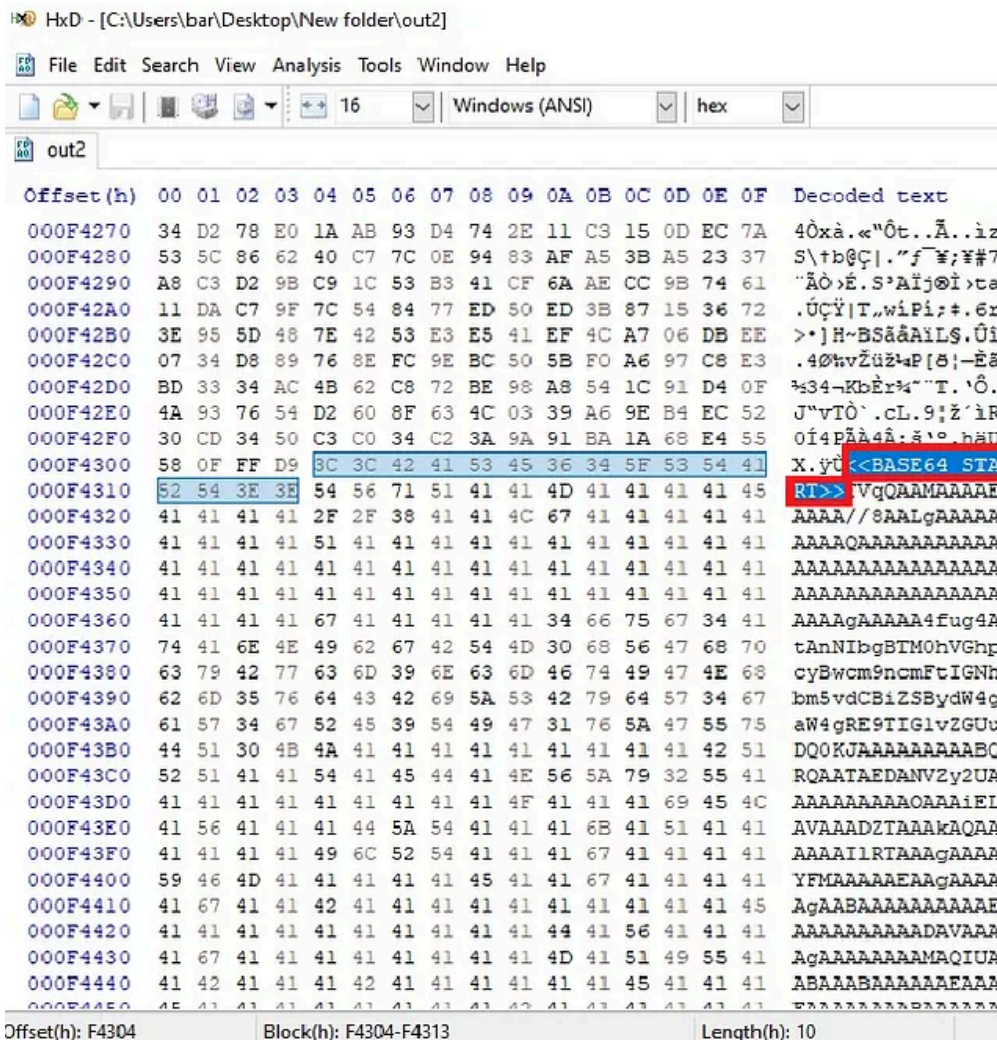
HxD - [C:\Users\bar\Desktop\New folder\out2]

File Edit Search View Analysis Tools Window Help

16 Windows (ANSI) hex

out2

| Offset(h) | 00 | 01 | 02 | 03 | 04 | 05 | 06 | 07 | 08 | 09 | 0A | 0B | 0C | 0D | 0E | 0F | Decoded text |
|---|---|---|---|---|---|---|---|---|---|---|---|---|---|---|---|---|---|
| 000F4270 | 34 | D2 | 78 | E0 | 1A | AB | 93 | D4 | 74 | 2E | 11 | C3 | 15 | 0D | EC | 7A | 4Òxà.«"Ôt..Ã..ìz |
| 000F4280 | 53 | 5C | 86 | 62 | 40 | C7 | 7C | 0E | 94 | 83 | AF | A5 | 3B | A5 | 23 | 37 | S\†b@Ç\|."ƒ¯¥;¥#7 |
| 000F4290 | A8 | C3 | D2 | 9B | C9 | 1C | 53 | B3 | 41 | CF | 6A | AE | CC | 9B | 74 | 61 | ¨ÃÒ›É.S³AÏj®Ì›ta |
| 000F42A0 | 11 | DA | C7 | 9F | 7C | 54 | 84 | 77 | ED | 50 | ED | 3B | 87 | 15 | 36 | 72 | .ÚÇŸ\|T„wíPí;‡.6r |
| 000F42B0 | 3E | 95 | 5D | 48 | 7E | 42 | 53 | E3 | E5 | 41 | EF | 4C | A7 | 06 | DB | EE | >•]H~BSãåAïL§.Ûî |
| 000F42C0 | 07 | 34 | D8 | 89 | 76 | 8E | FC | 9E | BC | 50 | 5B | F0 | A6 | 97 | C8 | E3 | .4Ø‰vŽüž¼P[ð¦—Èã |
| 000F42D0 | BD | 33 | 34 | AC | 4B | 62 | C8 | 72 | BE | 98 | A8 | 54 | 1C | 91 | D4 | 0F | ½34¬KbÈr¾˜¨T.'Ô. |
| 000F42E0 | 4A | 93 | 76 | 54 | D2 | 60 | 8F | 63 | 4C | 03 | 39 | A6 | 9E | B4 | EC | 52 | J"vTÒ`.cL.9¦ž´ìR |
| 000F42F0 | 30 | CD | 34 | 50 | C3 | C0 | 34 | C2 | 3A | 9A | 91 | BA | 1A | 68 | E4 | 55 | 0Í4PÃÀ4Â:š'º.häU |
| 000F4300 | 58 | 0F | FF | D9 | 3C | 3C | 42 | 41 | 53 | 45 | 36 | 34 | 5F | 53 | 54 | 41 | X.ÿÙ<<BASE64_STA |
| 000F4310 | 52 | 54 | 3E | 3E | 54 | 56 | 71 | 51 | 41 | 41 | 4D | 41 | 41 | 41 | 41 | 45 | RT>>TVqQAAMAAAAE |
| 000F4320 | 41 | 41 | 41 | 41 | 2F | 2F | 38 | 41 | 41 | 4C | 67 | 41 | 41 | 41 | 41 | 41 | AAAA//8AALgAAAAA |
| 000F4330 | 41 | 41 | 41 | 41 | 51 | 41 | 41 | 41 | 41 | 41 | 41 | 41 | 41 | 41 | 41 | 41 | AAAAQAAAAAAAAAAA |
| 000F4340 | 41 | 41 | 41 | 41 | 41 | 41 | 41 | 41 | 41 | 41 | 41 | 41 | 41 | 41 | 41 | 41 | AAAAAAAAAAAAAAAA |
| 000F4350 | 41 | 41 | 41 | 41 | 41 | 41 | 41 | 41 | 41 | 41 | 41 | 41 | 41 | 41 | 41 | 41 | AAAAAAAAAAAAAAAA |
| 000F4360 | 41 | 41 | 41 | 41 | 67 | 41 | 41 | 41 | 41 | 41 | 34 | 66 | 75 | 67 | 34 | 41 | AAAAgAAAAA4fug4A |
| 000F4370 | 74 | 41 | 6E | 4E | 49 | 62 | 67 | 42 | 54 | 4D | 30 | 68 | 56 | 47 | 68 | 70 | tAnNIbgBTM0hVGhp |
| 000F4380 | 63 | 79 | 42 | 77 | 63 | 6D | 39 | 6E | 63 | 6D | 46 | 74 | 49 | 47 | 4E | 68 | cyBwcm9ncmFtIGNh |
| 000F4390 | 62 | 6D | 35 | 76 | 64 | 43 | 42 | 69 | 5A | 53 | 42 | 79 | 64 | 57 | 34 | 67 | bm5vdCBiZSBydW4g |
| 000F43A0 | 61 | 57 | 34 | 67 | 52 | 45 | 39 | 54 | 49 | 47 | 31 | 76 | 5A | 47 | 55 | 75 | aW4gRE9TIG1vZGUu |
| 000F43B0 | 44 | 51 | 30 | 4B | 4A | 41 | 41 | 41 | 41 | 41 | 41 | 41 | 41 | 41 | 42 | 51 | DQ0KJAAAAAAAAABQ |
| 000F43C0 | 52 | 51 | 41 | 41 | 54 | 41 | 45 | 44 | 41 | 4E | 56 | 5A | 79 | 32 | 55 | 41 | RQAATAEDANVZy2UA |
| 000F43D0 | 41 | 41 | 41 | 41 | 41 | 41 | 41 | 41 | 41 | 4F | 41 | 41 | 41 | 69 | 45 | 4C | AAAAAAAAAOAAAiEL |
| 000F43E0 | 41 | 56 | 41 | 41 | 41 | 44 | 5A | 54 | 41 | 41 | 41 | 6B | 41 | 51 | 41 | 41 | AVAAADZTAAAkAQAA |
| 000F43F0 | 41 | 41 | 41 | 41 | 49 | 6C | 52 | 54 | 41 | 41 | 41 | 67 | 41 | 41 | 41 | 41 | AAAAIlRTAAAgAAAA |
| 000F4400 | 59 | 46 | 4D | 41 | 41 | 41 | 41 | 41 | 45 | 41 | 41 | 67 | 41 | 41 | 41 | 41 | YFMAAAAAEAAgAAAA |
| 000F4410 | 41 | 67 | 41 | 41 | 42 | 41 | 41 | 41 | 41 | 41 | 41 | 41 | 41 | 41 | 41 | 45 | AgAABAAAAAAAAAAE |
| 000F4420 | 41 | 41 | 41 | 41 | 41 | 41 | 41 | 41 | 41 | 41 | 44 | 41 | 56 | 41 | 41 | 41 | AAAAAAAAAADAVAAA |
| 000F4430 | 41 | 67 | 41 | 41 | 41 | 41 | 41 | 41 | 41 | 41 | 4D | 41 | 51 | 49 | 55 | 41 | AgAAAAAAAAMAQIUA |
| 000F4440 | 41 | 42 | 41 | 41 | 41 | 42 | 41 | 41 | 41 | 41 | 41 | 41 | 45 | 41 | 41 | 41 | ABAAABAAAAAAEAAA |

Offset(h): F4304 Block(h): F4304-F4313 Length(h): 10